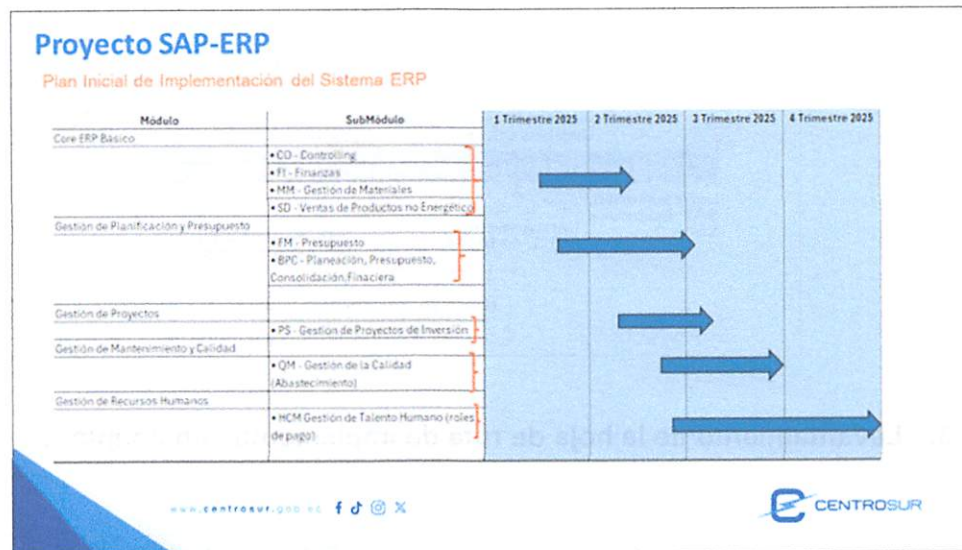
Proyecto SAP-ERP

Plan Inicial de Implementación del Sistema ERP

| Módulo | SubMódulo | 1 Trimestre 2025 | 2 Trimestre 2025 | 3 Trimestre 2025 | 4 Trimestre 2025 |
|---|---|---|---|---|---|
| Core ERP Básico | | | | | |
| | • CO - Controlling | | | | |
| | • FI - Finanzas | | | | |
| | • MM - Gestión de Materiales | | | | |
| | • SD - Ventas de Productos no Energético | | | | |
| Gestión de Planificación y Presupuesto | | | | | |
| | • FM - Presupuesto | | | | |
| | • BPC - Planeación, Presupuesto, Consolidación Finaciera | | | | |
| Gestión de Proyectos | | | | | |
| | • PS - Gestión de Proyectos de Inversión | | | | |
| Gestión de Mantenimiento y Calidad | | | | | |
| | • QM - Gestión de la Calidad (Abastecimiento) | | | | |
| Gestión de Recursos Humanos | | | | | |
| | • HCM Gestión de Talento Humano (roles de pago) | | | | |

www.centrosur.gob.ec

CENTROSUR